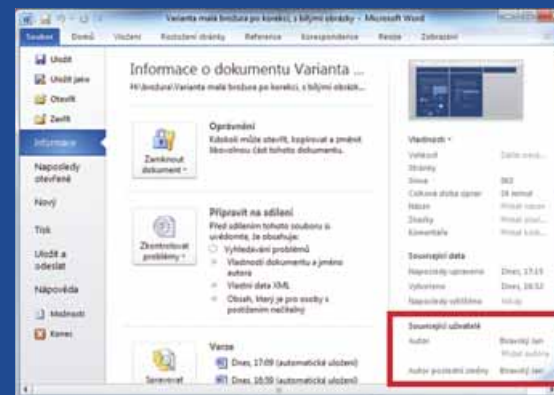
Varianta malá brožura po korekci, s bílými obrázky - Microsoft Word

Soubor Domů Vložení Rozložení stránky Reference Korespondence Revize Zobrazení

Uložit
Uložit jako
Otevřít
Zavřít
Informace
Naposledy otevřené
Nový
Tisk
Uložit a odeslat
Nápověda
Možnosti
Konec

Informace o dokumentu Varianta ...
H:\brožura\Varianta malá brožura po korekci, s bílými obrázk...

Zamknout dokument
Oprávnění
Kdokoli může otevřít, kopírovat a změnit libovolnou část tohoto dokumentu.

Zkontrolovat problémy
Připravit na sdílení
Před sdílením tohoto souboru si uvědomte, že obsahuje:
Vyhledávání problémů
Vlastnosti dokumentu a jméno autora
Vlastní data XML
Obsah, který je pro osoby s postižením nečitelný

Spravovat
Verze
Dnes, 17:09 (automatické uložení)
Dnes, 16:59 (automatické uložení)

Vlastnosti
Velikost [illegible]
Stránky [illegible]
Slova 363
Celková doba úprav 26 minut
Název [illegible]
Značky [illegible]
Komentáře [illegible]

Související data
Naposledy upraveno Dnes, 17:13
Vytvořeno Dnes, 16:52
Naposledy vytištěno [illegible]

Související uživatelé
Autor Brawský Jan
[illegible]
Autor poslední změny Brawský Jan